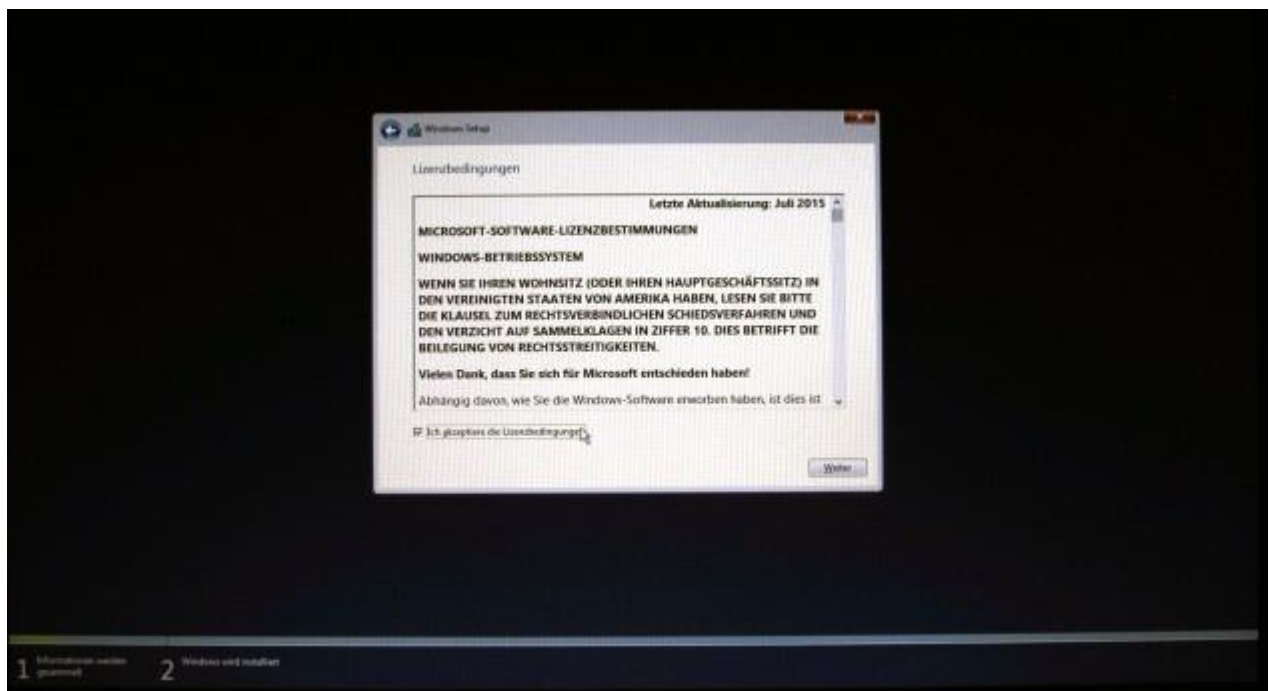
Windows-Setup

Lizenzbedingungen

Letzte Aktualisierung: Juli 2015

MICROSOFT-SOFTWARE-LIZENZBESTIMMUNGEN

WINDOWS-BETRIEBSSYSTEM

WENN SIE IHREN WOHNSITZ (ODER IHREN HAUPTGESCHÄFTSSITZ) IN DEN VEREINIGTEN STAATEN VON AMERIKA HABEN, LESEN SIE BITTE DIE KLAUSEL ZUM RECHTSVERBINDLICHEN SCHIEDSVERFAHREN UND DEN VERZICHT AUF SAMMELKLAGEN IN ZIFFER 10. DIES BETRIFFT DIE BEILEGUNG VON RECHTSSTREITIGKEITEN.

Vielen Dank, dass Sie sich für Microsoft entschieden haben!

Abhängig davon, wie Sie die Windows-Software erworben haben, ist dies ist

Ich akzeptiere die Lizenzbedingungen

Weiter

1 Informationen werden gesammelt

2 Windows wird installiert